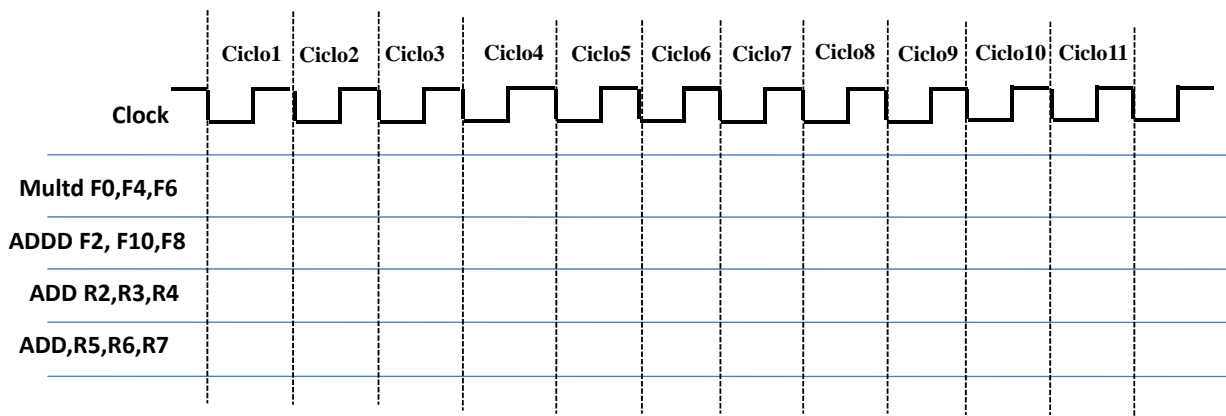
| | Ciclo1 | Ciclo2 | Ciclo3 | Ciclo4 | Ciclo5 | Ciclo6 | Ciclo7 | Ciclo8 | Ciclo9 | Ciclo10 | Ciclo11 |
|---|---|---|---|---|---|---|---|---|---|---|---|
| Clock | | | | | | | | | | | |
| Multd F0,F4,F6 | | | | | | | | | | | |
| ADDD F2, F10,F8 | | | | | | | | | | | |
| ADD R2,R3,R4 | | | | | | | | | | | |
| ADD,R5,R6,R7 | | | | | | | | | | | |